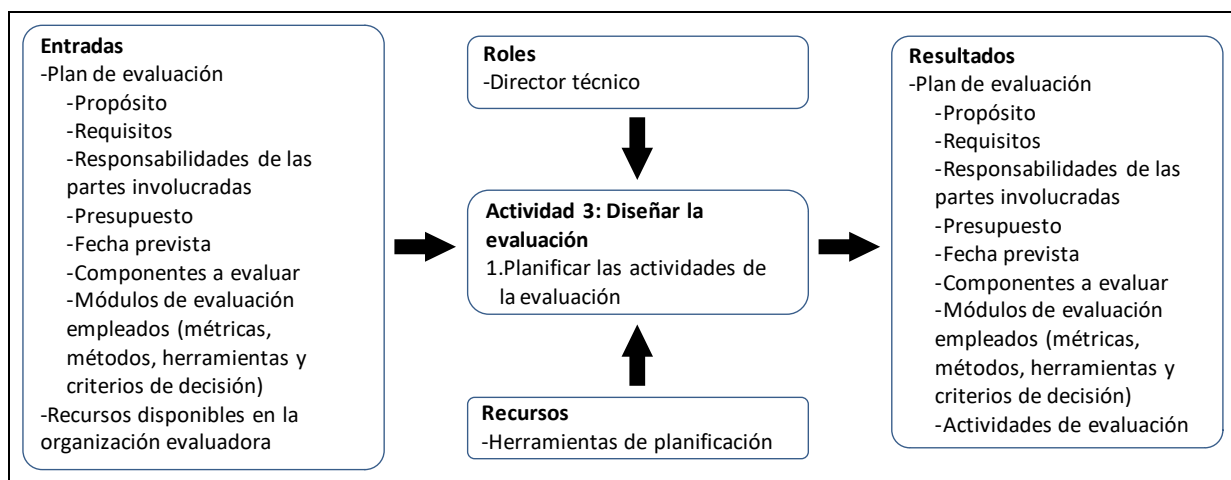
Entradas
-Plan de evaluación
-Propósito
-Requisitos
-Responsabilidades de las partes involucradas
-Presupuesto
-Fecha prevista
-Componentes a evaluar
-Módulos de evaluación empleados (métricas, métodos, herramientas y criterios de decisión)
-Recursos disponibles en la organización evaluadora

Roles
-Director técnico

Actividad 3: Diseñar la evaluación
1.Planificar las actividades de la evaluación

Recursos
-Herramientas de planificación

Resultados
-Plan de evaluación
-Propósito
-Requisitos
-Responsabilidades de las partes involucradas
-Presupuesto
-Fecha prevista
-Componentes a evaluar
-Módulos de evaluación empleados (métricas, métodos, herramientas y criterios de decisión)
-Actividades de evaluación